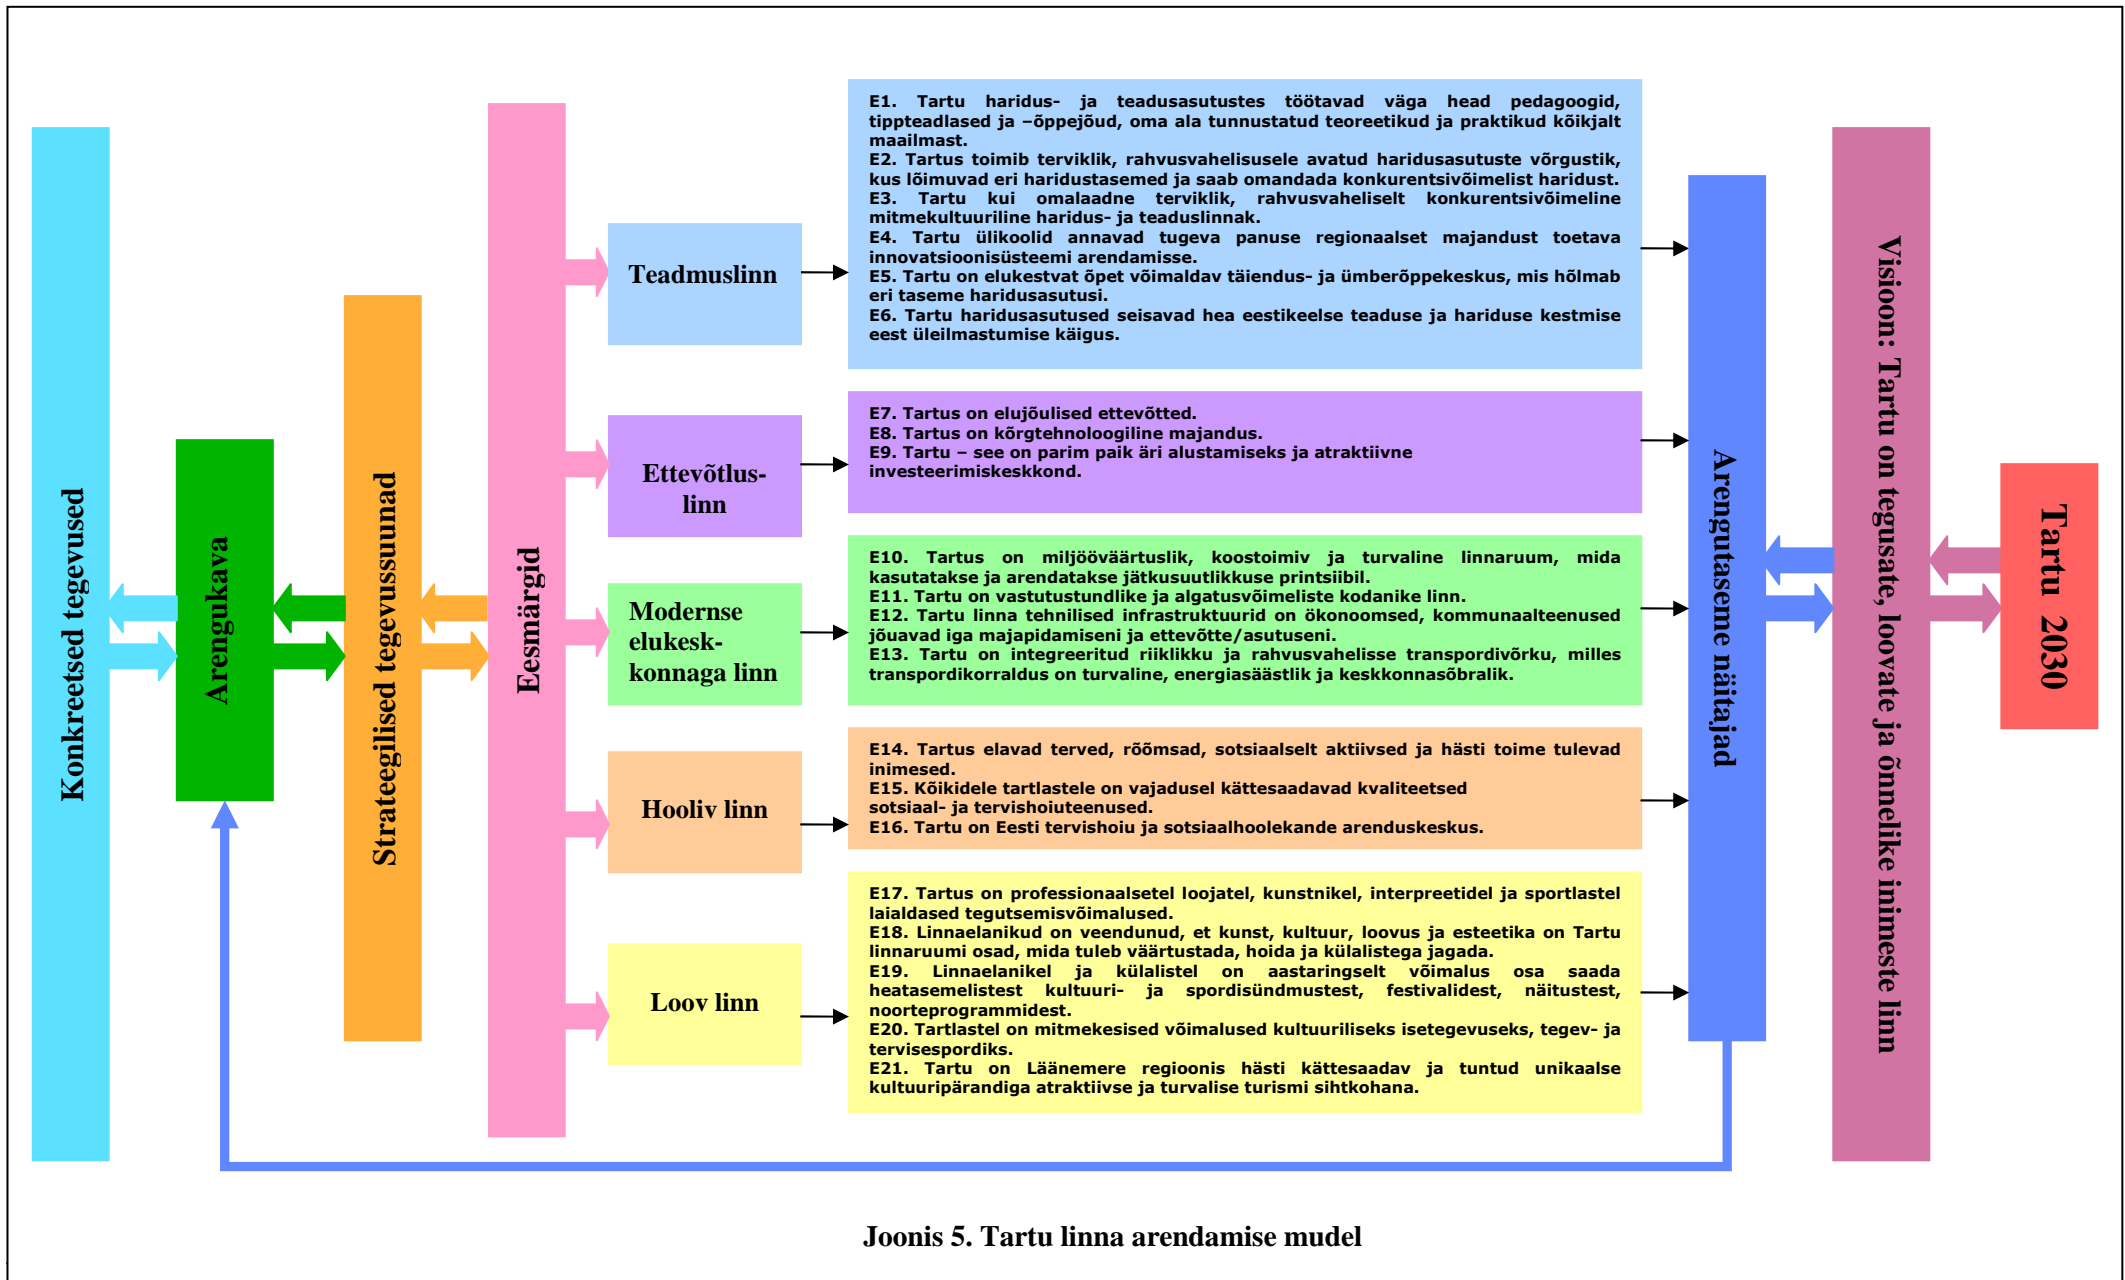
Konkreetsed tegevused

Arengukava

Strateegilised tegevussuunad

Eesmärgid

Teadmuslinn

E1. Tartu haridus- ja teadusasutustes töötavad väga head pedagoogid, tippteadlased ja –õppejõud, oma ala tunnustatud teoreetikud ja praktikud kõikjalt maailmast.
E2. Tartus toimib terviklik, rahvusvahelisusele avatud haridusasutuste võrgustik, kus lõimuvad eri haridustasemed ja saab omandada konkurentsivõimelist haridust.
E3. Tartu kui omalaadne terviklik, rahvusvaheliselt konkurentsivõimeline mitmekultuuriline haridus- ja teaduslinnak.
E4. Tartu ülikoolid annavad tugeva panuse regionaalset majandust toetava innovatsioonisüsteemi arendamisse.
E5. Tartu on elukestvat õpet võimaldav täiendus- ja ümberõppekeskus, mis hõlmab eri taseme haridusasutusi.
E6. Tartu haridusasutused seisavad hea eestikeelse teaduse ja hariduse kestmise eest üleilmastumise käigus.

Ettevõtlus-linn

E7. Tartus on elujõulised ettevõtted.
E8. Tartus on kõrgtehnoloogiline majandus.
E9. Tartu – see on parim paik äri alustamiseks ja atraktiivne investeerimiskeskkond.

Modernse elukeskkonnaga linn

E10. Tartus on miljööväärtuslik, koostoimiv ja turvaline linnaruum, mida kasutatakse ja arendatakse jätkusuutlikkuse printsiibil.
E11. Tartu on vastutustundlike ja algatusvõimeliste kodanike linn.
E12. Tartu linna tehnilised infrastruktuurid on ökonoomsed, kommunaalteenused jõuavad iga majapidamiseni ja ettevõtte/asutuseni.
E13. Tartu on integreeritud riiklikku ja rahvusvahelisse transpordivõrku, milles transpordikorraldus on turvaline, energiasäästlik ja keskkonnasõbralik.

Hooliv linn

E14. Tartus elavad terved, rõõmsad, sotsiaalselt aktiivsed ja hästi toime tulevad inimesed.
E15. Kõikidele tartlastele on vajadusel kättesaadavad kvaliteetsed sotsiaal- ja tervishoiuteenused.
E16. Tartu on Eesti tervishoiu ja sotsiaalhoolekande arenduskeskus.

Loov linn

E17. Tartus on professionaalsetel loojatel, kunstnikel, interpreetidel ja sportlastel laialdased tegutsemisvõimalused.
E18. Linnaelanikud on veendunud, et kunst, kultuur, loovus ja esteetika on Tartu linnaruumi osad, mida tuleb väärtustada, hoida ja külalistega jagada.
E19. Linnaelanikel ja külalistel on aastaringselt võimalus osa saada heatasemelistest kultuuri- ja spordisündmustest, festivalidest, näitustest, noorteprogrammidest.
E20. Tartlastel on mitmekesised võimalused kultuuriliseks isetegevuseks, tegev- ja tervisespordiks.
E21. Tartu on Läänemere regioonis hästi kättesaadav ja tuntud unikaalse kultuuripärandiga atraktiivse ja turvalise turismi sihtkohana.

Arengutaseme näitajad

Visioon: Tartu on tegusate, loovate ja õnnelike inimeste linn

Tartu 2030

Joonis 5. Tartu linna arendamise mudel